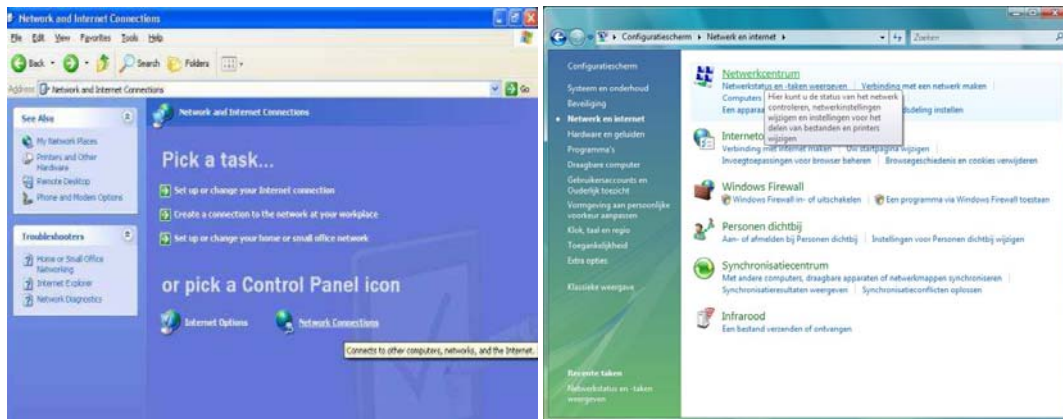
Network and Internet Connections

File Edit View Favorites Tools Help

Back Search Folders

Address Network and Internet Connections Go

See Also

My Network Places
Printers and Other Hardware
Remote Desktop
Phone and Modem Options

Troubleshooters

Home or Small Office Networking
Internet Explorer
Network Diagnostics

Network and Internet Connections

Pick a task...

Set up or change your Internet connection
Create a connection to the network at your workplace
Set up or change your home or small office network

or pick a Control Panel icon

Internet Options
Network Connections

Connects to other computers, networks, and the Internet.

Configuratiescherm ▸ Netwerk en internet ▸

Zoeken

Configuratiescherm
Systeem en onderhoud
Beveiliging
Netwerk en internet
Hardware en geluiden
Programma's
Draagbare computer
Gebruikersaccounts en Ouderlijk toezicht
Vormgeving aan persoonlijke voorkeur aanpassen
Klok, taal en regio
Toegankelijkheid
Extra opties
Klassieke weergave

Recente taken
Netwerkstatus en -taken weergeven

Netwerkcentrum
Netwerkstatus en -taken weergeven | Verbinding met een netwerk maken
Computers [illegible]
Een apparaat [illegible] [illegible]deling instellen

Hier kunt u de status van het netwerk controleren, netwerkinstellingen wijzigen en instellingen voor het delen van bestanden en printers wijzigen

Interneto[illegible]
Verbinding met internet maken | Uw startpagina wijzigen
Invoegtoepassingen voor browser beheren | Browsegeschiedenis en cookies verwijderen

Windows Firewall
Windows Firewall in- of uitschakelen | Een programma via Windows Firewall toestaan

Personen dichtbij
Aan- of afmelden bij Personen dichtbij | Instellingen voor Personen dichtbij wijzigen

Synchronisatiecentrum
Met andere computers, draagbare apparaten of netwerkmappen synchroniseren
Synchronisatieresultaten weergeven | Synchronisatieconflicten oplossen

Infrarood
Een bestand verzenden of ontvangen